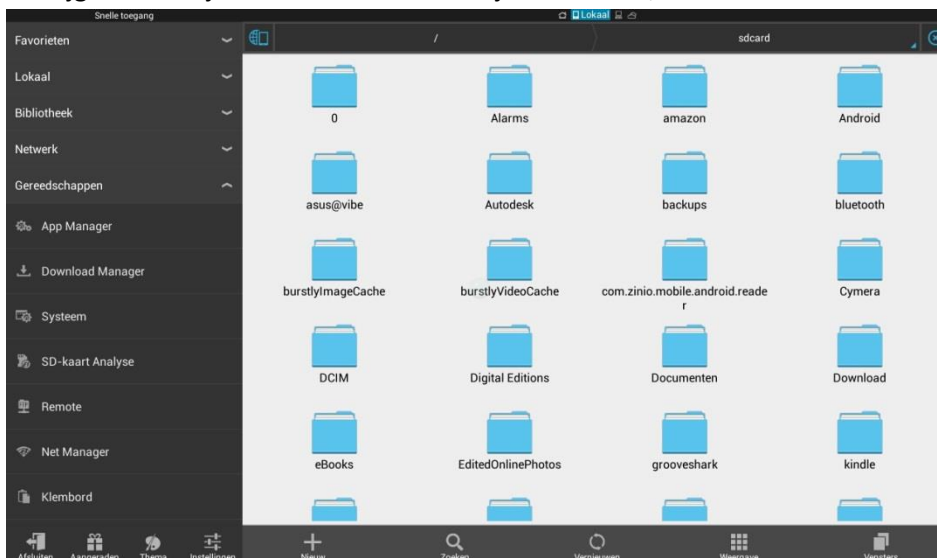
Snelle toegang

Lokaal

Favorieten

Lokaal

Bibliotheek

Netwerk

Gereedschappen

App Manager

Download Manager

Systeem

SD-kaart Analyse

Remote

Net Manager

Klembord

Afsluiten

Aanpassen

Thema

Instellingen

/

sdcard

0

Alarms

amazon

Android

asus@vibe

Autodesk

backups

bluetooth

burstlyImageCache

burstlyVideoCache

com.zinio.mobile.android.reader

Cymera

DCIM

Digital Editions

Documenten

Download

eBooks

EditedOnlinePhotos

grooveshark

kindle

Nieuw

Zoeken

Vernieuwen

Weergave

Vensters